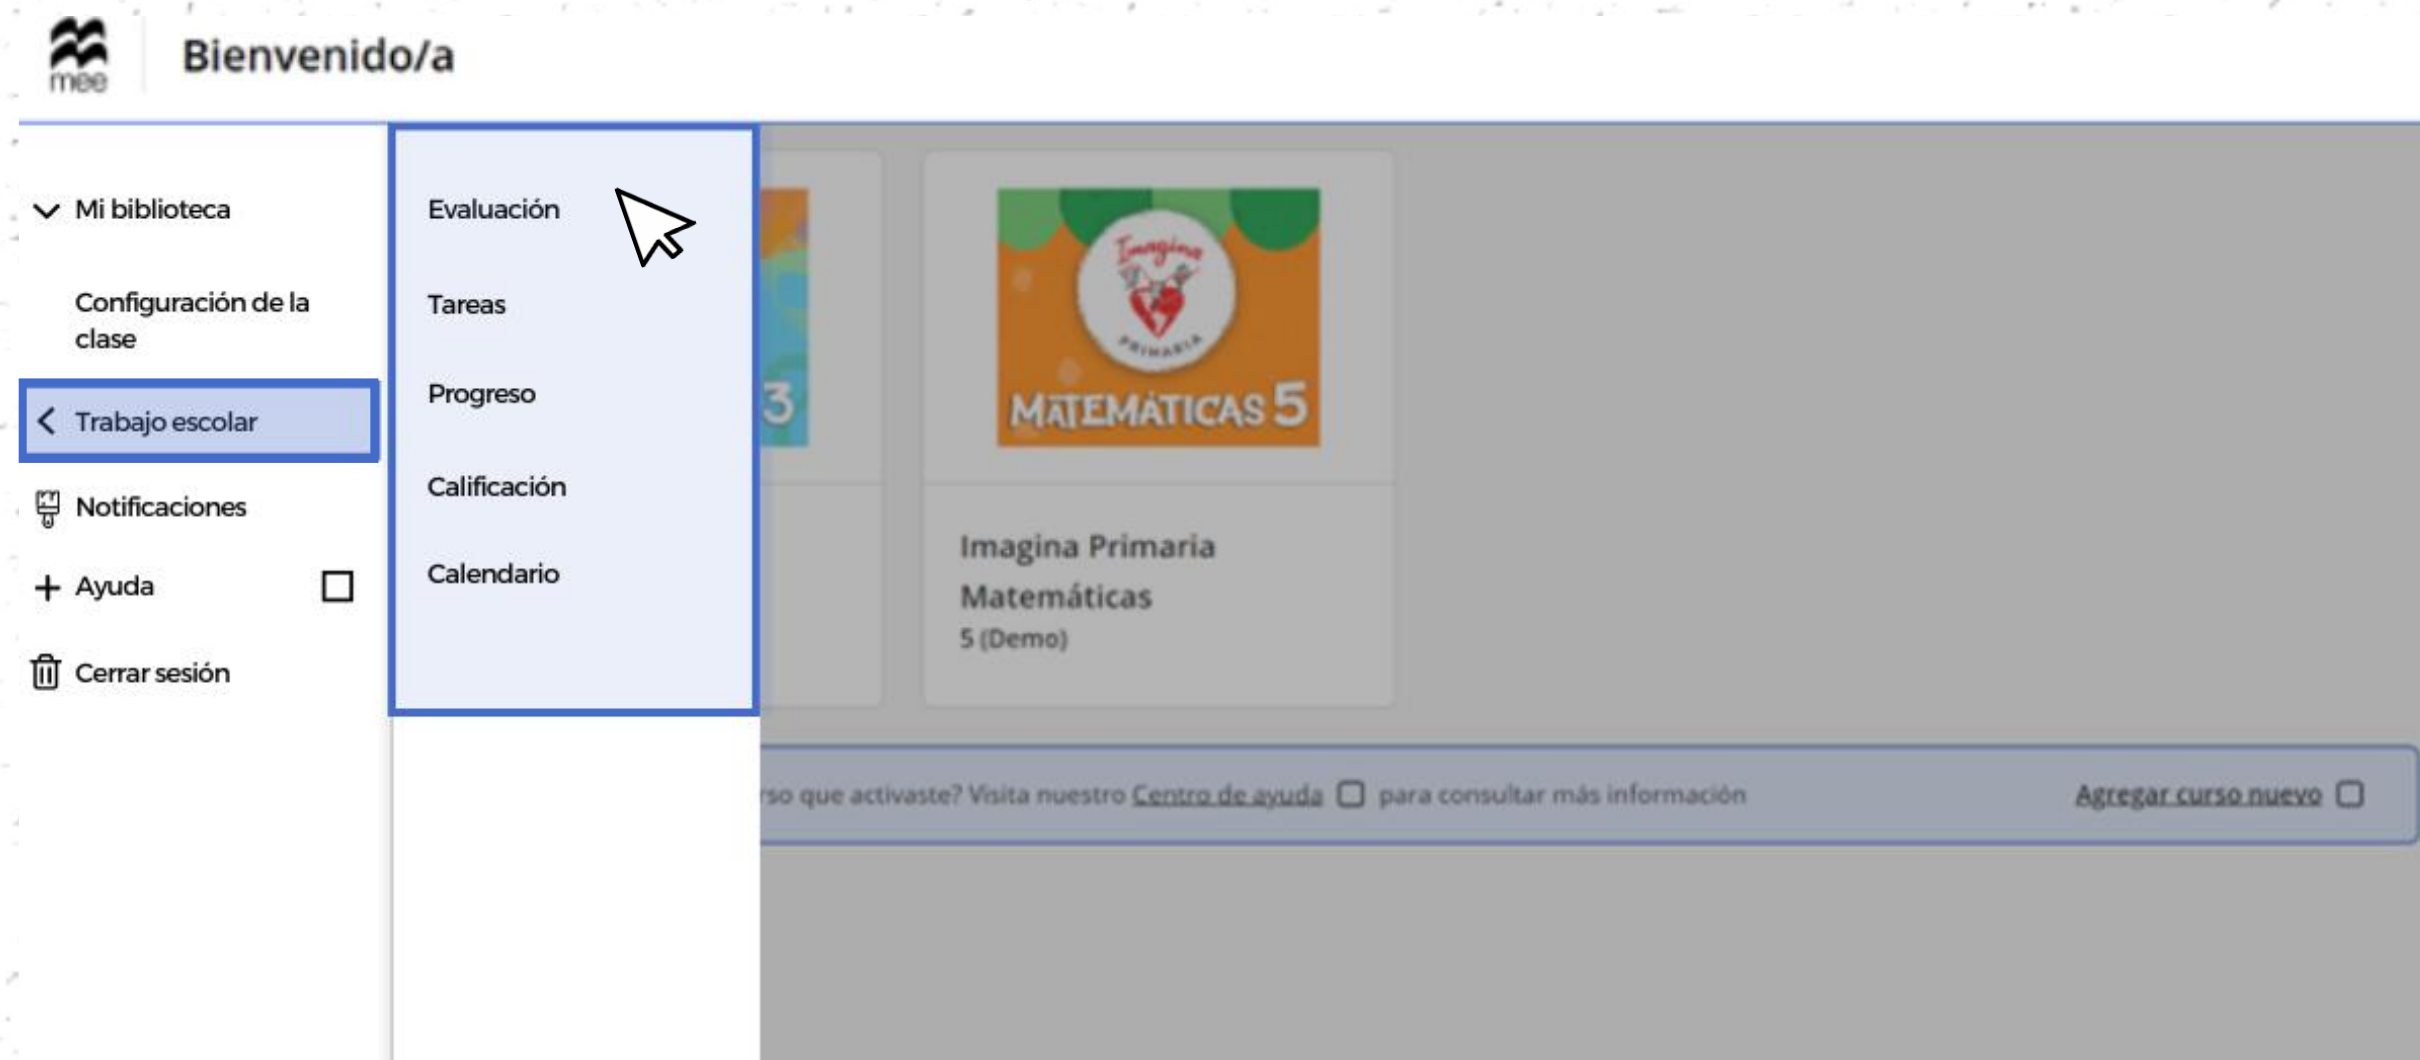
mee

Bienvenido/a

Mi biblioteca

Configuración de la clase

Trabajo escolar

Notificaciones

Ayuda

Cerrar sesión

Evaluación

Tareas

Progreso

Calificación

Calendario

3

Imagina

PRIMARIA

MATEMÁTICAS 5

Imagina Primaria Matemáticas

5 (Demo)

rso que activaste? Visita nuestro Centro de ayuda para consultar más información

Agregar curso nuevo